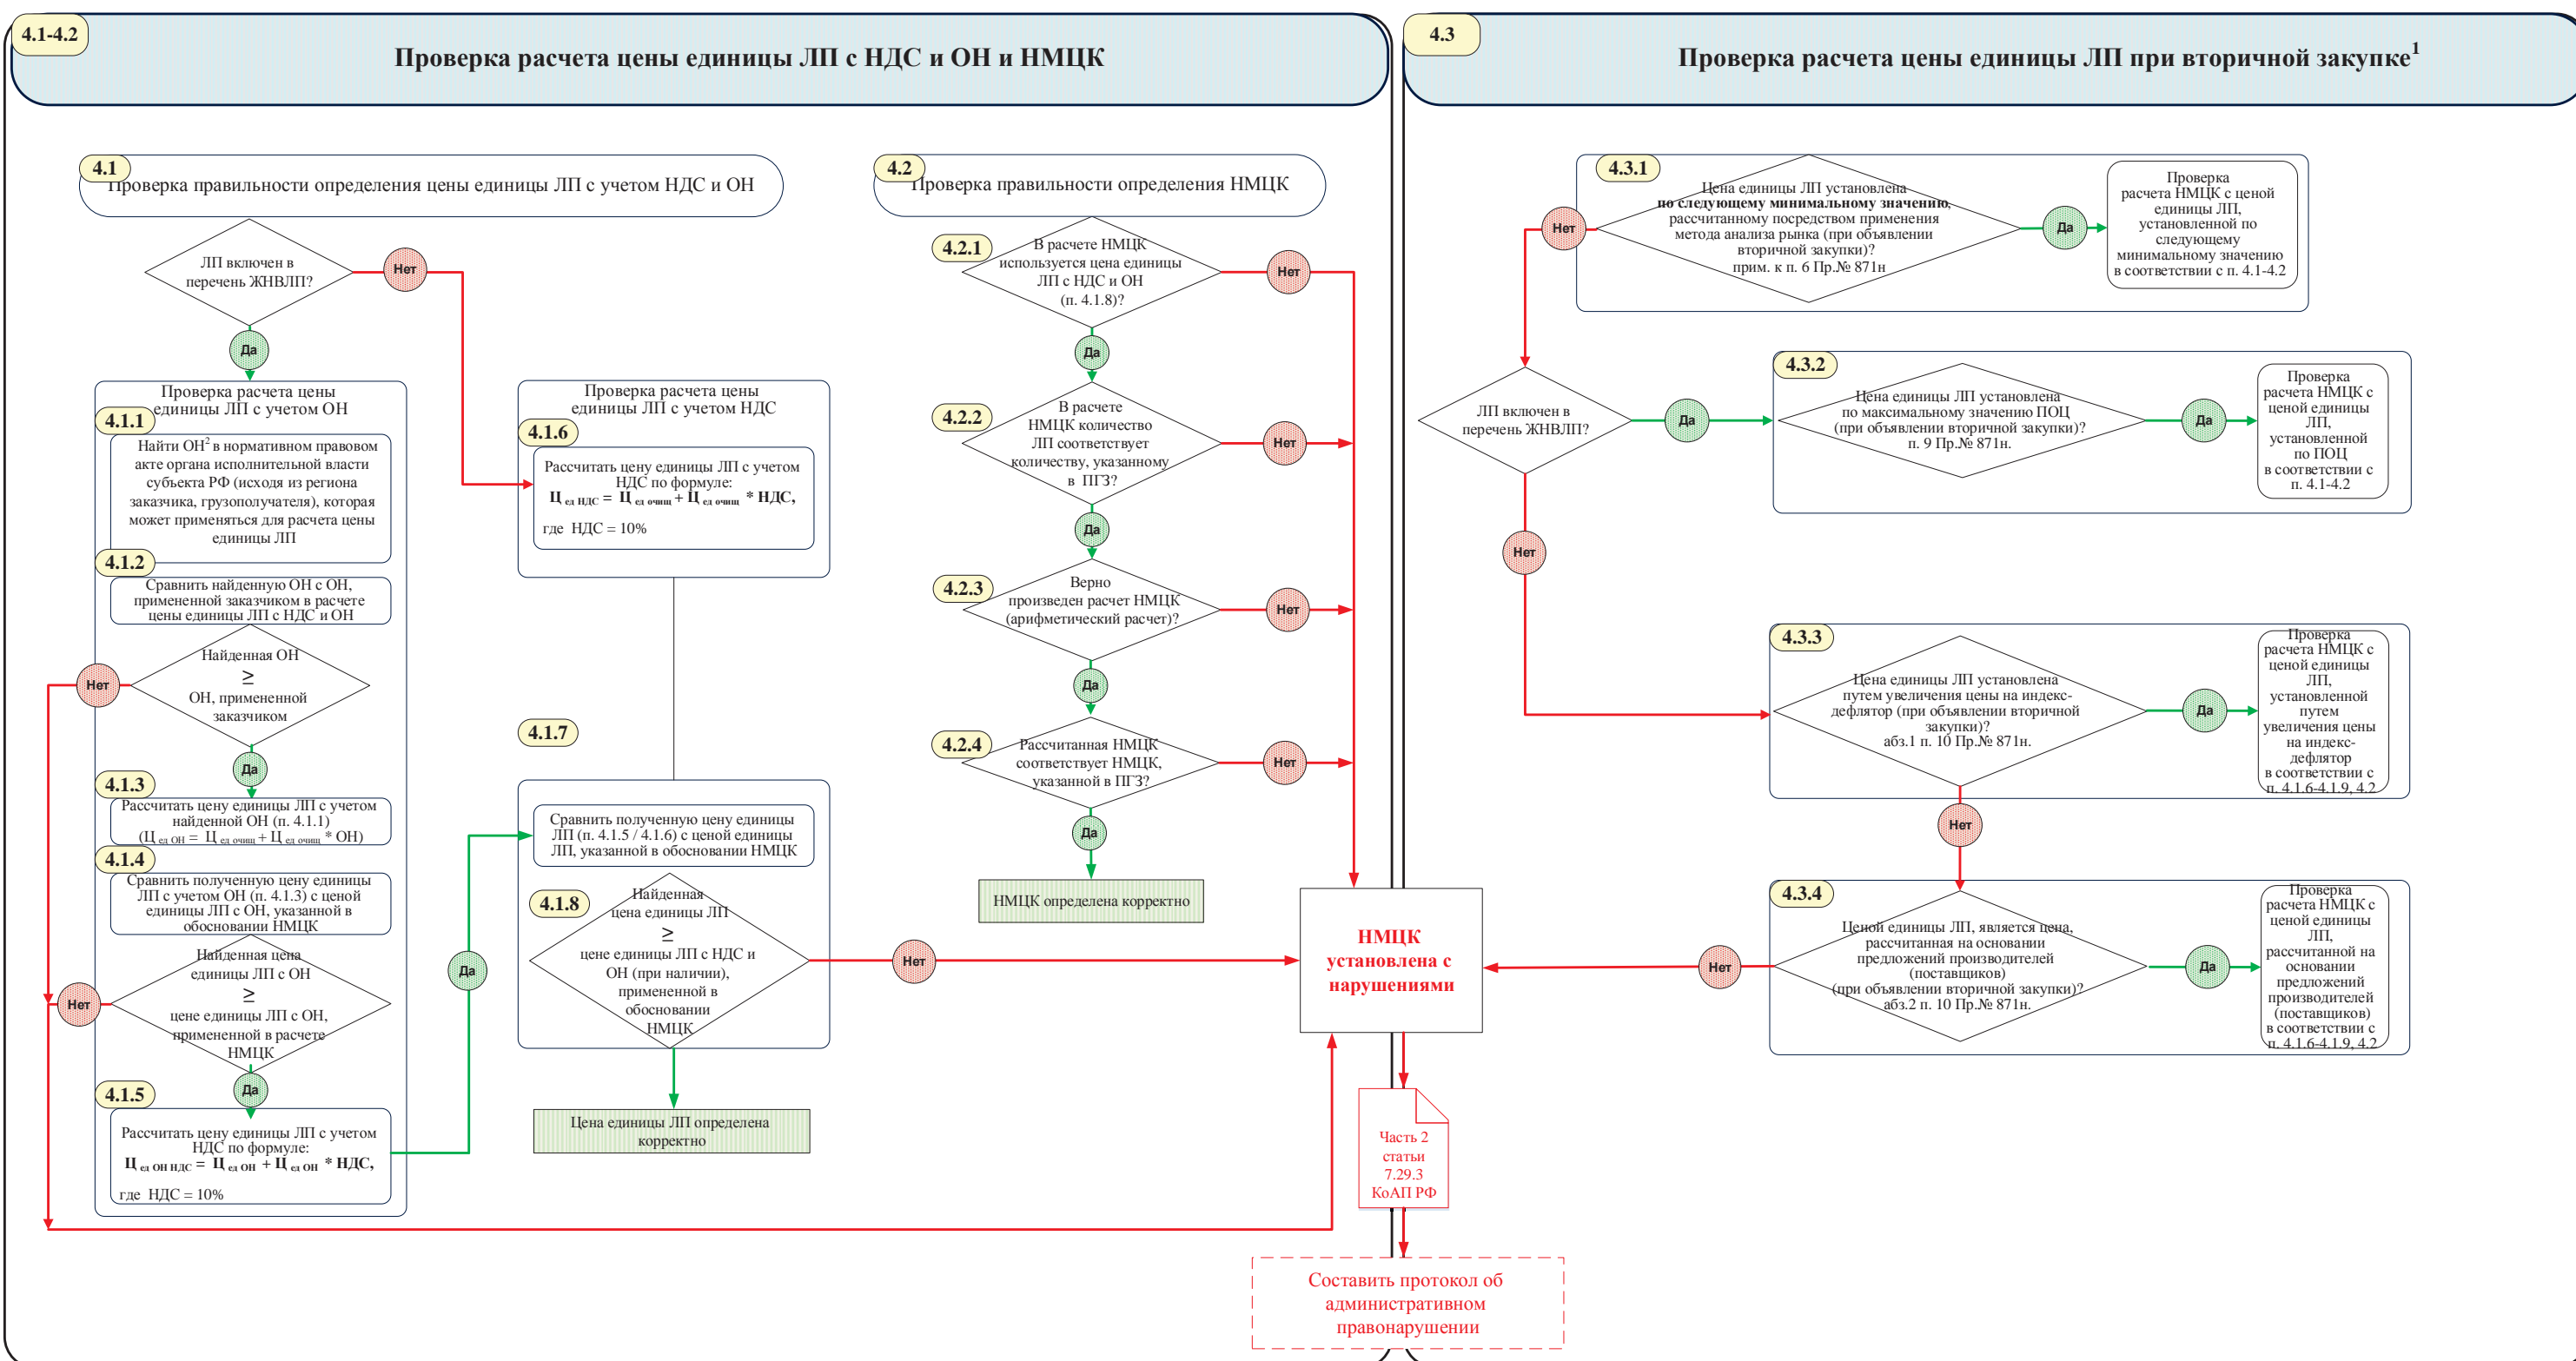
4.1-4.2
Проверка расчета цены единицы ЛП с НДС и ОН и НМЦК

4.3
Проверка расчета цены единицы ЛП при вторичной закупке$^1$

4.1
Проверка правильности определения цены единицы ЛП с учетом НДС и ОН

ЛП включен в перечень ЖНВЛП?

Нет

Да

Проверка расчета цены единицы ЛП с учетом ОН

4.1.1
Найти ОН$^2$ в нормативном правовом акте органа исполнительной власти субъекта РФ (исходя из региона заказчика, грузополучателя), которая может применяться для расчета цены единицы ЛП

4.1.2
Сравнить найденную ОН с ОН, примененной заказчиком в расчете цены единицы ЛП с НДС и ОН

Найденная ОН ≥ ОН, примененной заказчиком

Нет

Да

4.1.3
Рассчитать цену единицы ЛП с учетом найденной ОН (п. 4.1.1)
(Ц $_{ед\ ОН}$ = Ц $_{ед\ очищ}$ + Ц $_{ед\ очищ}$ * ОН)

4.1.4
Сравнить полученную цену единицы ЛП с учетом ОН (п. 4.1.3) с ценой единицы ЛП с ОН, указанной в обосновании НМЦК

Найденная цена единицы ЛП с ОН ≥ цене единицы ЛП с ОН, примененной в расчете НМЦК

Нет

Да

4.1.5
Рассчитать цену единицы ЛП с учетом НДС по формуле:
Ц $_{ед\ ОН\ НДС}$ = Ц $_{ед\ ОН}$ + Ц $_{ед\ ОН}$ * НДС,
где НДС = 10%

Да

Проверка расчета цены единицы ЛП с учетом НДС

4.1.6
Рассчитать цену единицы ЛП с учетом НДС по формуле:
Ц $_{ед\ НДС}$ = Ц $_{ед\ очищ}$ + Ц $_{ед\ очищ}$ * НДС,
где НДС = 10%

4.1.7

Сравнить полученную цену единицы ЛП (п. 4.1.5 / 4.1.6) с ценой единицы ЛП, указанной в обосновании НМЦК

4.1.8
Найденная цена единицы ЛП ≥ цене единицы ЛП с НДС и ОН (при наличии), примененной в обосновании НМЦК

Нет

Цена единицы ЛП определена корректно

4.2
Проверка правильности определения НМЦК

4.2.1
В расчете НМЦК используется цена единицы ЛП с НДС и ОН (п. 4.1.8)?

Нет

Да

4.2.2
В расчете НМЦК количество ЛП соответствует количеству, указанному в ПГЗ?

Нет

Да

4.2.3
Верно произведен расчет НМЦК (арифметический расчет)?

Нет

Да

4.2.4
Рассчитанная НМЦК соответствует НМЦК, указанной в ПГЗ?

Нет

Да

НМЦК определена корректно

НМЦК установлена с нарушениями

Часть 2 статьи 7.29.3 КоАП РФ

Составить протокол об административном правонарушении

4.3.1
Цена единицы ЛП установлена **по следующему минимальному значению**, рассчитанному посредством применения метода анализа рынка (при объявлении вторичной закупки)?
прим. к п. 6 Пр.№ 871н

Нет

Да

Проверка расчета НМЦК с ценой единицы ЛП, установленной по следующему минимальному значению в соответствии с п. 4.1-4.2

ЛП включен в перечень ЖНВЛП?

Да

Нет

4.3.2
Цена единицы ЛП установлена по максимальному значению ПОЦ (при объявлении вторичной закупки)?
п. 9 Пр.№ 871н.

Да

Проверка расчета НМЦК с ценой единицы ЛП, установленной по ПОЦ в соответствии с п. 4.1-4.2

4.3.3
Цена единицы ЛП установлена путем увеличения цены на индекс-дефлятор (при объявлении вторичной закупки)?
абз.1 п. 10 Пр.№ 871н.

Да

Проверка расчета НМЦК с ценой единицы ЛП, установленной путем увеличения цены на индекс-дефлятор в соответствии с п. 4.1.6-4.1.9, 4.2

Нет

4.3.4
Ценой единицы ЛП, является цена, рассчитанная на основании предложений производителей (поставщиков) (при объявлении вторичной закупки)?
абз.2 п. 10 Пр.№ 871н.

Нет

Да

Проверка расчета НМЦК с ценой единицы ЛП, рассчитанной на основании предложений производителей (поставщиков) в соответствии с п. 4.1.6-4.1.9, 4.2